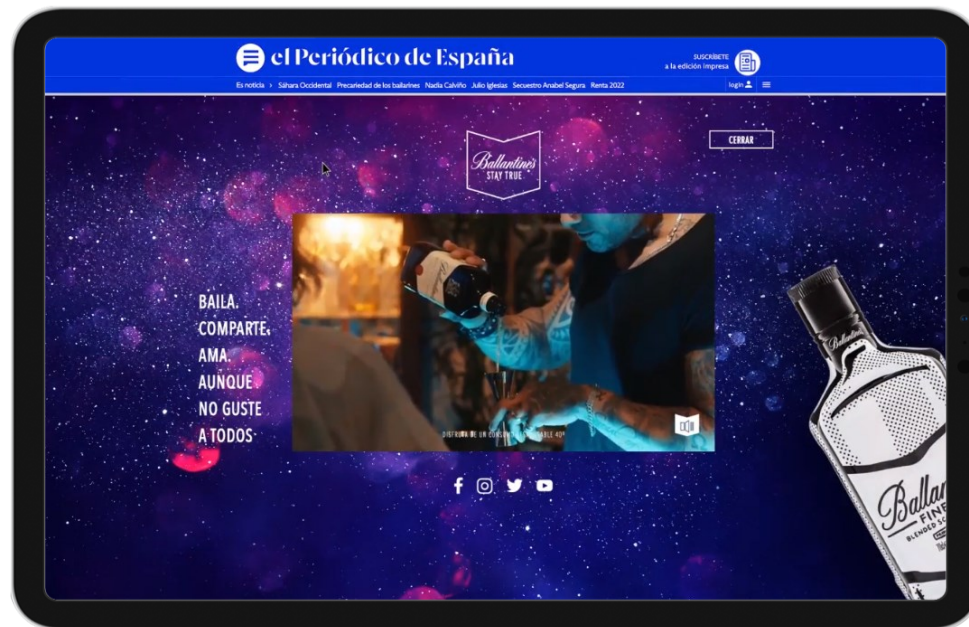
el Periódico de España

SUSCRÍBETE a la edición impresa

Es noticia › Sáhara Occidental Precariedad de los bailarines Nadia Calviño Julio Iglesias Secuestro Anabel Segura Renta 2022

login

Ballantine's STAY TRUE

CERRAR

BAILA. COMPARTE. AMA. AUNQUE NO GUSTE A TODOS

DISFRUTA DE UN CONSUMO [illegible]ABLE 40º

Ballan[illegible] FINE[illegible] BLENDED SC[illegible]